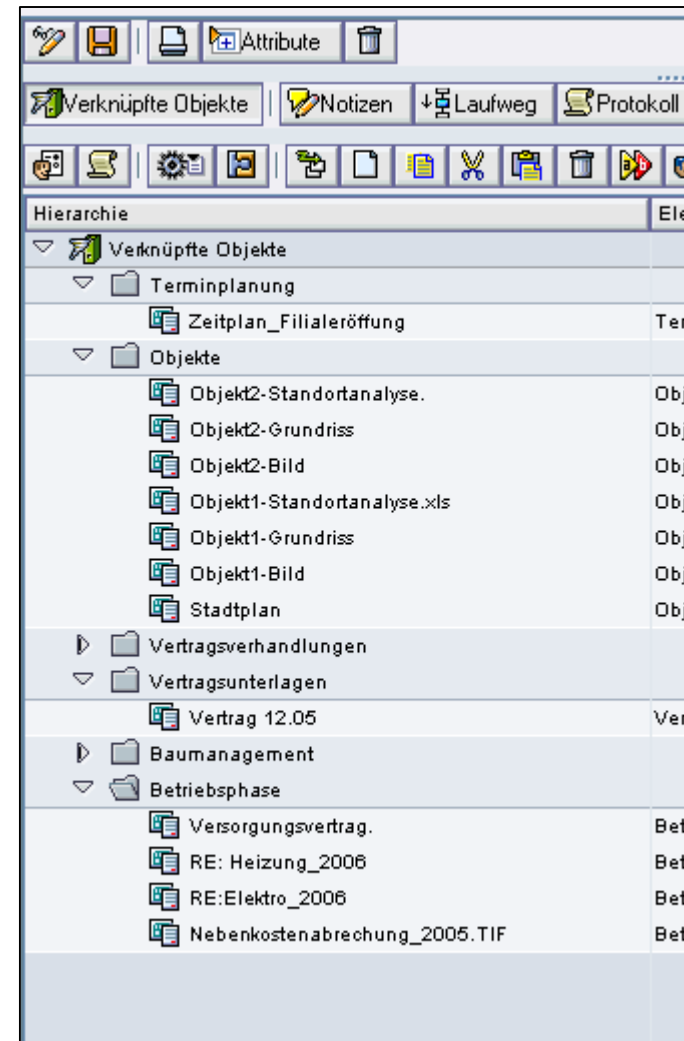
Attribute

Verknüpfte Objekte | Notizen | Laufweg | Protokoll

| Hierarchie | Ele |
|---|---|
| Verknüpfte Objekte | |
| Terminplanung | |
| Zeitplan_Filialeröffnung | Ter |
| Objekte | |
| Objekt2-Standortanalyse. | Obj |
| Objekt2-Grundriss | Obj |
| Objekt2-Bild | Obj |
| Objekt1-Standortanalyse.xls | Obj |
| Objekt1-Grundriss | Obj |
| Objekt1-Bild | Obj |
| Stadtplan | Obj |
| Vertragsverhandlungen | |
| Vertragsunterlagen | |
| Vertrag 12.05 | Ver |
| Baumanagement | |
| Betriebsphase | |
| Versorgungsvertrag. | Bet |
| RE: Heizung_2006 | Bet |
| RE:Elektro_2006 | Bet |
| Nebenkostenabrechung_2005.TIF | Bet |